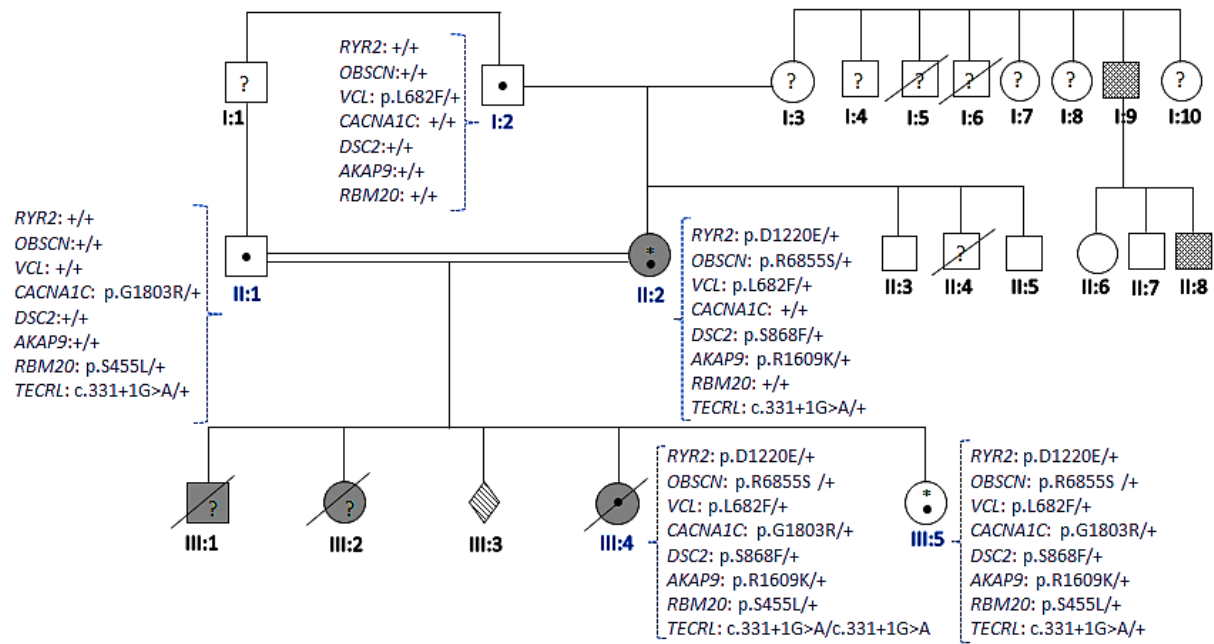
?
I:1

RYR2: +/+
OBSCN:+/+
VCL: p.L682F/+
CACNA1C: +/+
DSC2:+/+
AKAP9:+/+
RBM20: +/+

I:2

?
I:3
?
I:4
?
I:5
?
I:6
?
I:7
?
I:8
I:9
?
I:10

RYR2: +/+
OBSCN:+/+
VCL: +/+
CACNA1C: p.G1803R/+
DSC2:+/+
AKAP9:+/+
RBM20: p.S455L/+
TECRL: c.331+1G>A/+

II:1

*
II:2

RYR2: p.D1220E/+
OBSCN: p.R6855S/+
VCL: p.L682F/+
CACNA1C: +/+
DSC2: p.S868F/+
AKAP9: p.R1609K/+
RBM20: +/+
TECRL: c.331+1G>A/+

II:3
?
II:4
II:5
II:6
II:7
II:8

?
III:1
?
III:2
III:3
III:4

RYR2: p.D1220E/+
OBSCN: p.R6855S /+
VCL: p.L682F/+
CACNA1C: p.G1803R/+
DSC2: p.S868F/+
AKAP9: p.R1609K/+
RBM20: p.S455L/+
TECRL: c.331+1G>A/c.331+1G>A

*
III:5

RYR2: p.D1220E/+
OBSCN: p.R6855S /+
VCL: p.L682F/+
CACNA1C: p.G1803R/+
DSC2: p.S868F/+
AKAP9: p.R1609K/+
RBM20: p.S455L/+
TECRL: c.331+1G>A/+